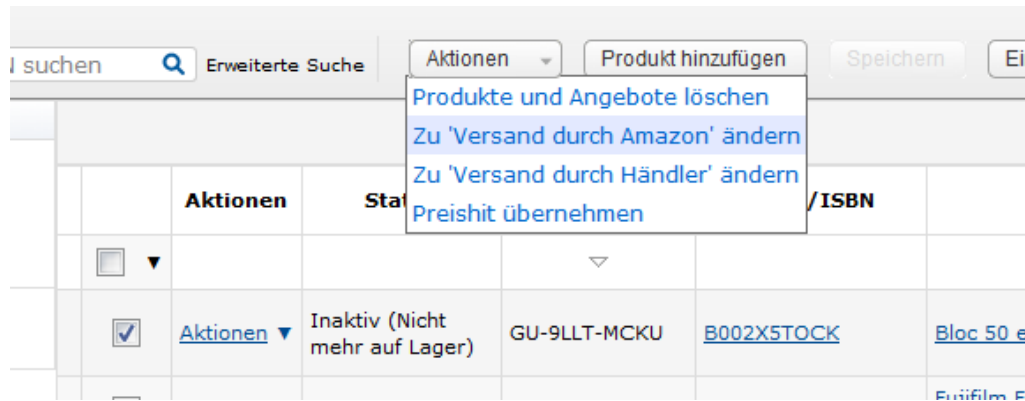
N suchen Erweiterte Suche Aktionen Produkt hinzufügen Speichern Ei

Produkte und Angebote löschen
Zu 'Versand durch Amazon' ändern
Zu 'Versand durch Händler' ändern
Preishit übernehmen

| | Aktionen | Stat | | /ISBN | |
|---|---|---|---|---|---|
| ▼ | | | | | |
| | Aktionen ▼ | Inaktiv (Nicht mehr auf Lager) | GU-9LLT-MCKU | B002X5TOCK | Bloc 50 e |
| | | | | | Fujifilm F |